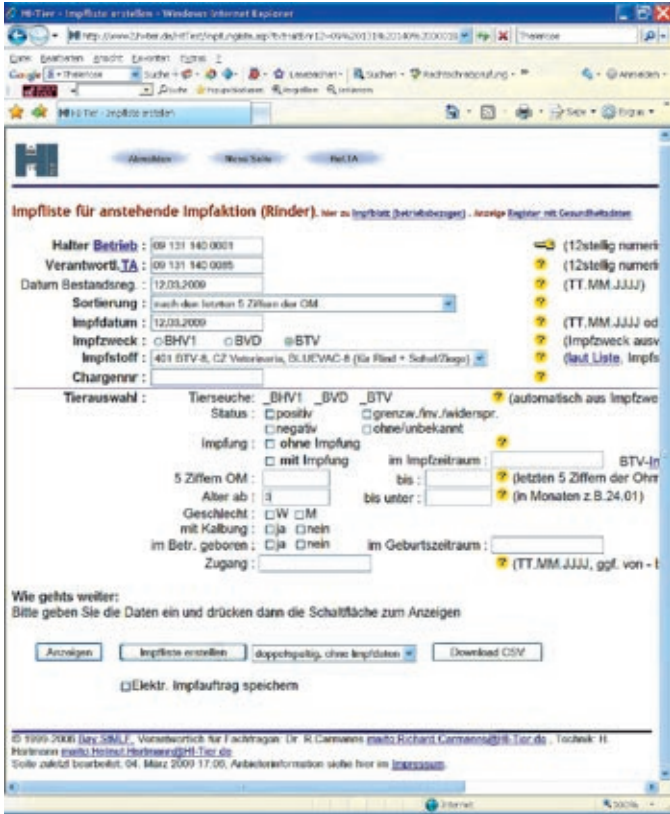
HI-Tier - Impfliste erstellen - Windows Internet Explorer

http://www2.hi-tier.de/HitTest/hitpl.ngl... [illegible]

Theiercse

Datei Bearbeiten Ansicht Favoriten Extras ?

Google Theiercse Suche Lesezeichen Suchen Rechtschreibprüfung Anmelden

HI-Tier - Impfliste erstellen

Seite Extras

Abmelden Neue Seite Hel.TA

Impfliste für anstehende Impfaktion (Rinder). hier zu Impfliste (betriebsbezogen) - Anzeige Register mit Gesundheitsdaten

Halter Betrieb : 09 131 140 0001 (12stellig numeri

Verantwortl. TA : 09 131 140 0085 (12stellig numeri

Datum Bestandsreg. : 12.03.2009 (TT.MM.JJJJ)

Sortierung : nach den letzten 5 Ziffern der OM

Impfdatum : 12.03.2009 (TT.MM.JJJJ od

Impfzweck : BHV1 BVD BTV (Impfzweck ausw

Impfstoff : 401 BTV-8, CZ Veterinaria, BLUEVAC-8 (für Rind + Schaf/Ziege) (laut Liste, Impfs

Chargennr :

Tierauswahl : Tierseuche: _BHV1 _BVD _BTV (automatisch aus Impfzwe

Status : positiv grenzw./inv./widerspr. negativ ohne/unbekannt

Impfung : ohne Impfung mit Impfung im Impfzeitraum : BTV-In

5 Ziffern OM : bis : (letzten 5 Ziffern der Ohrm

Alter ab : 3 bis unter : (in Monaten z.B.24.01)

Geschlecht : W M

mit Kalbung : ja nein

im Betr. geboren : ja nein im Geburtszeitraum :

Zugang : (TT.MM.JJJJ, ggf. von - b

Wie gehts weiter:
Bitte geben Sie die Daten ein und drücken dann die Schaltfläche zum Anzeigen

Anzeigen Impfliste erstellen doppelspaltig, ohne Impfdaten Download CSV

Elektr. Impfauftrag speichern

© 1999-2008 Bay StMLF, Verantwortlich für Fachfragen: Dr. R.Carmanns mailto:Richard.Carmanns@HI-Tier.de , Technik: H. Hartmann mailto:Helmut.Hartmann@HI-Tier.de
Seite zuletzt bearbeitet: 04. März 2009 17:00, Anbieterinformation siehe hier im Impressum.

Internet 100%